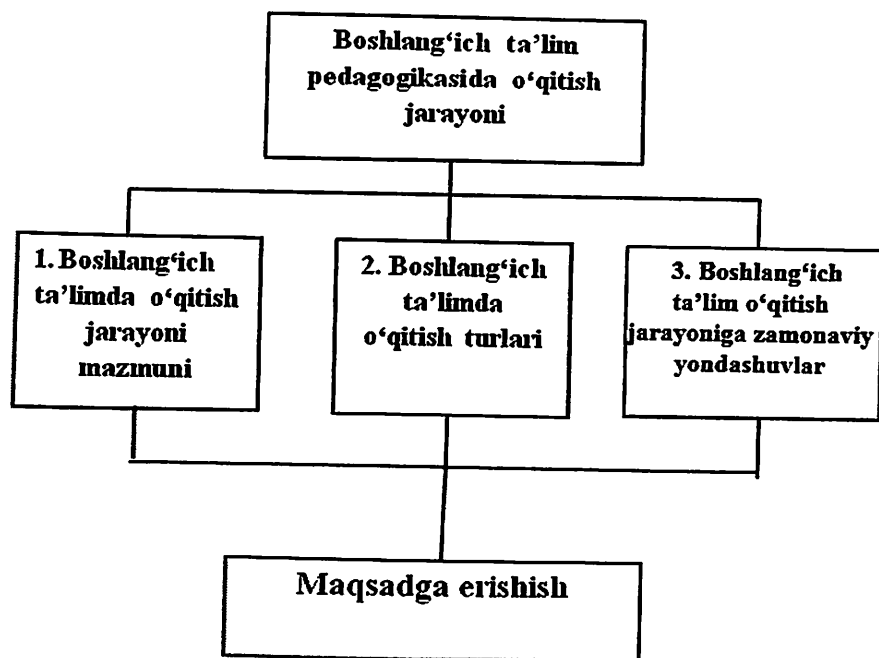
Boshlang'ich ta'lim pedagogikasida o'qitish jarayoni

1. Boshlang'ich ta'limda o'qitish jarayoni mazmuni

2. Boshlang'ich ta'limda o'qitish turlari

3. Boshlang'ich ta'lim o'qitish jarayoniga zamonaviy yondashuvlar

Maqsadga erishish